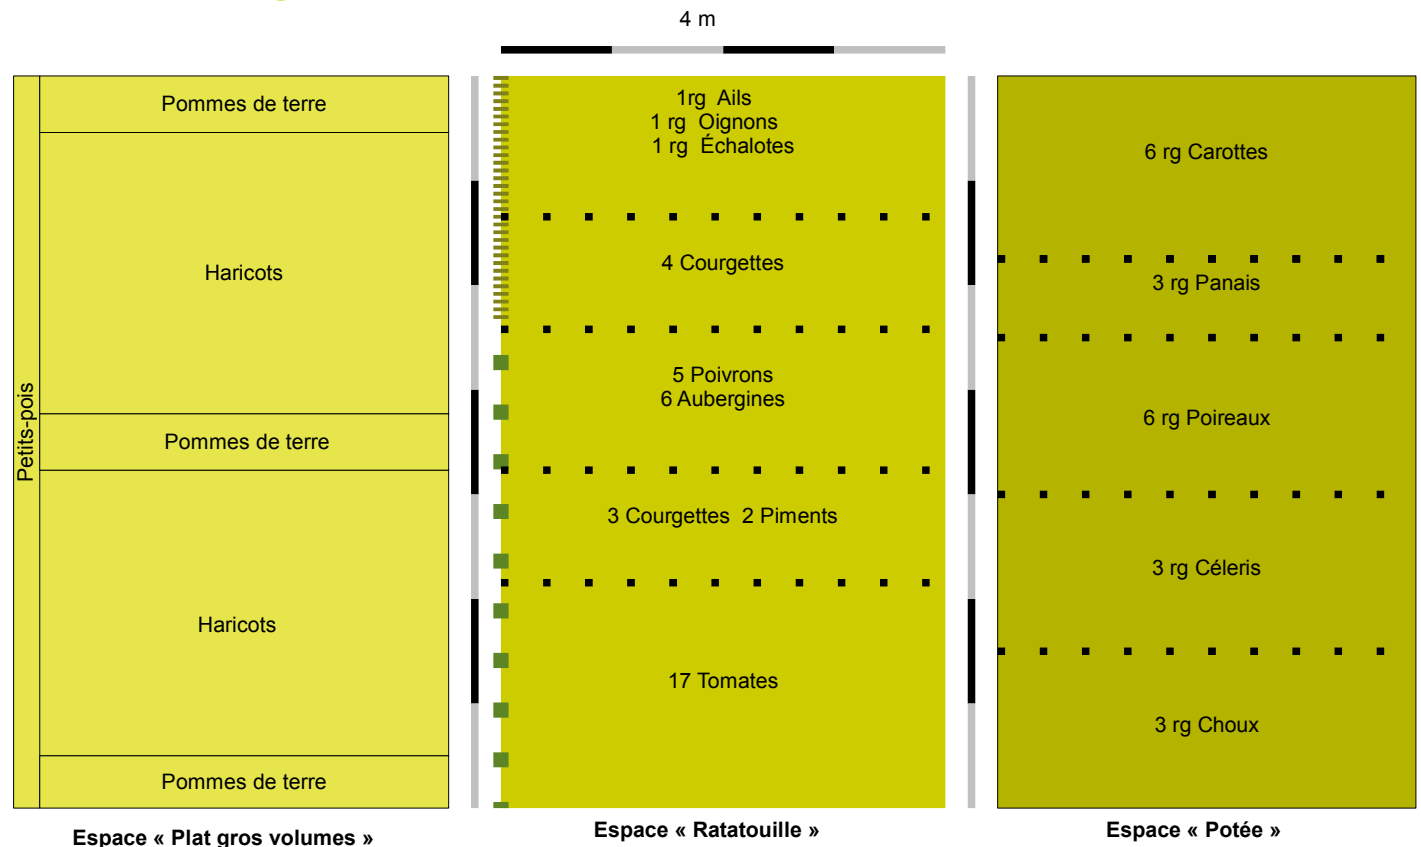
4 m

Petits-pois

Pommes de terre

Haricots

Pommes de terre

Haricots

Pommes de terre

Espace « Plat gros volumes »

1rg Ails
1 rg Oignons
1 rg Échalotes

4 Courgettes

5 Poivrons
6 Aubergines

3 Courgettes 2 Piments

17 Tomates

Espace « Ratatouille »

6 rg Carottes

3 rg Panais

6 rg Poireaux

3 rg Céleris

3 rg Choux

Espace « Potée »